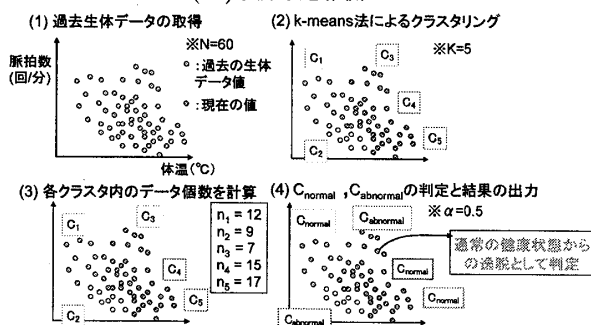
(1) 過去生体データの取得

※N=60

脈拍数
(回/分)

◦：過去の生体データ値
◦：現在の値

体温(℃)

(2) k-means法によるクラスタリング

※K=5

$C_1$
$C_3$
$C_4$
$C_5$
$C_2$

(3) 各クラスタ内のデータ個数を計算

$C_1$
$C_3$
$C_4$
$C_5$
$C_2$

$n_1 = 12$
$n_2 = 9$
$n_3 = 7$
$n_4 = 15$
$n_5 = 17$

(4) $C_{normal}$ ,$C_{abnormal}$の判定と結果の出力

※ α=0.5

$C_{normal}$
$C_{abnormal}$
通常の健康状態からの逸脱として判定
$C_{normal}$
$C_{normal}$
$C_{abnormal}$